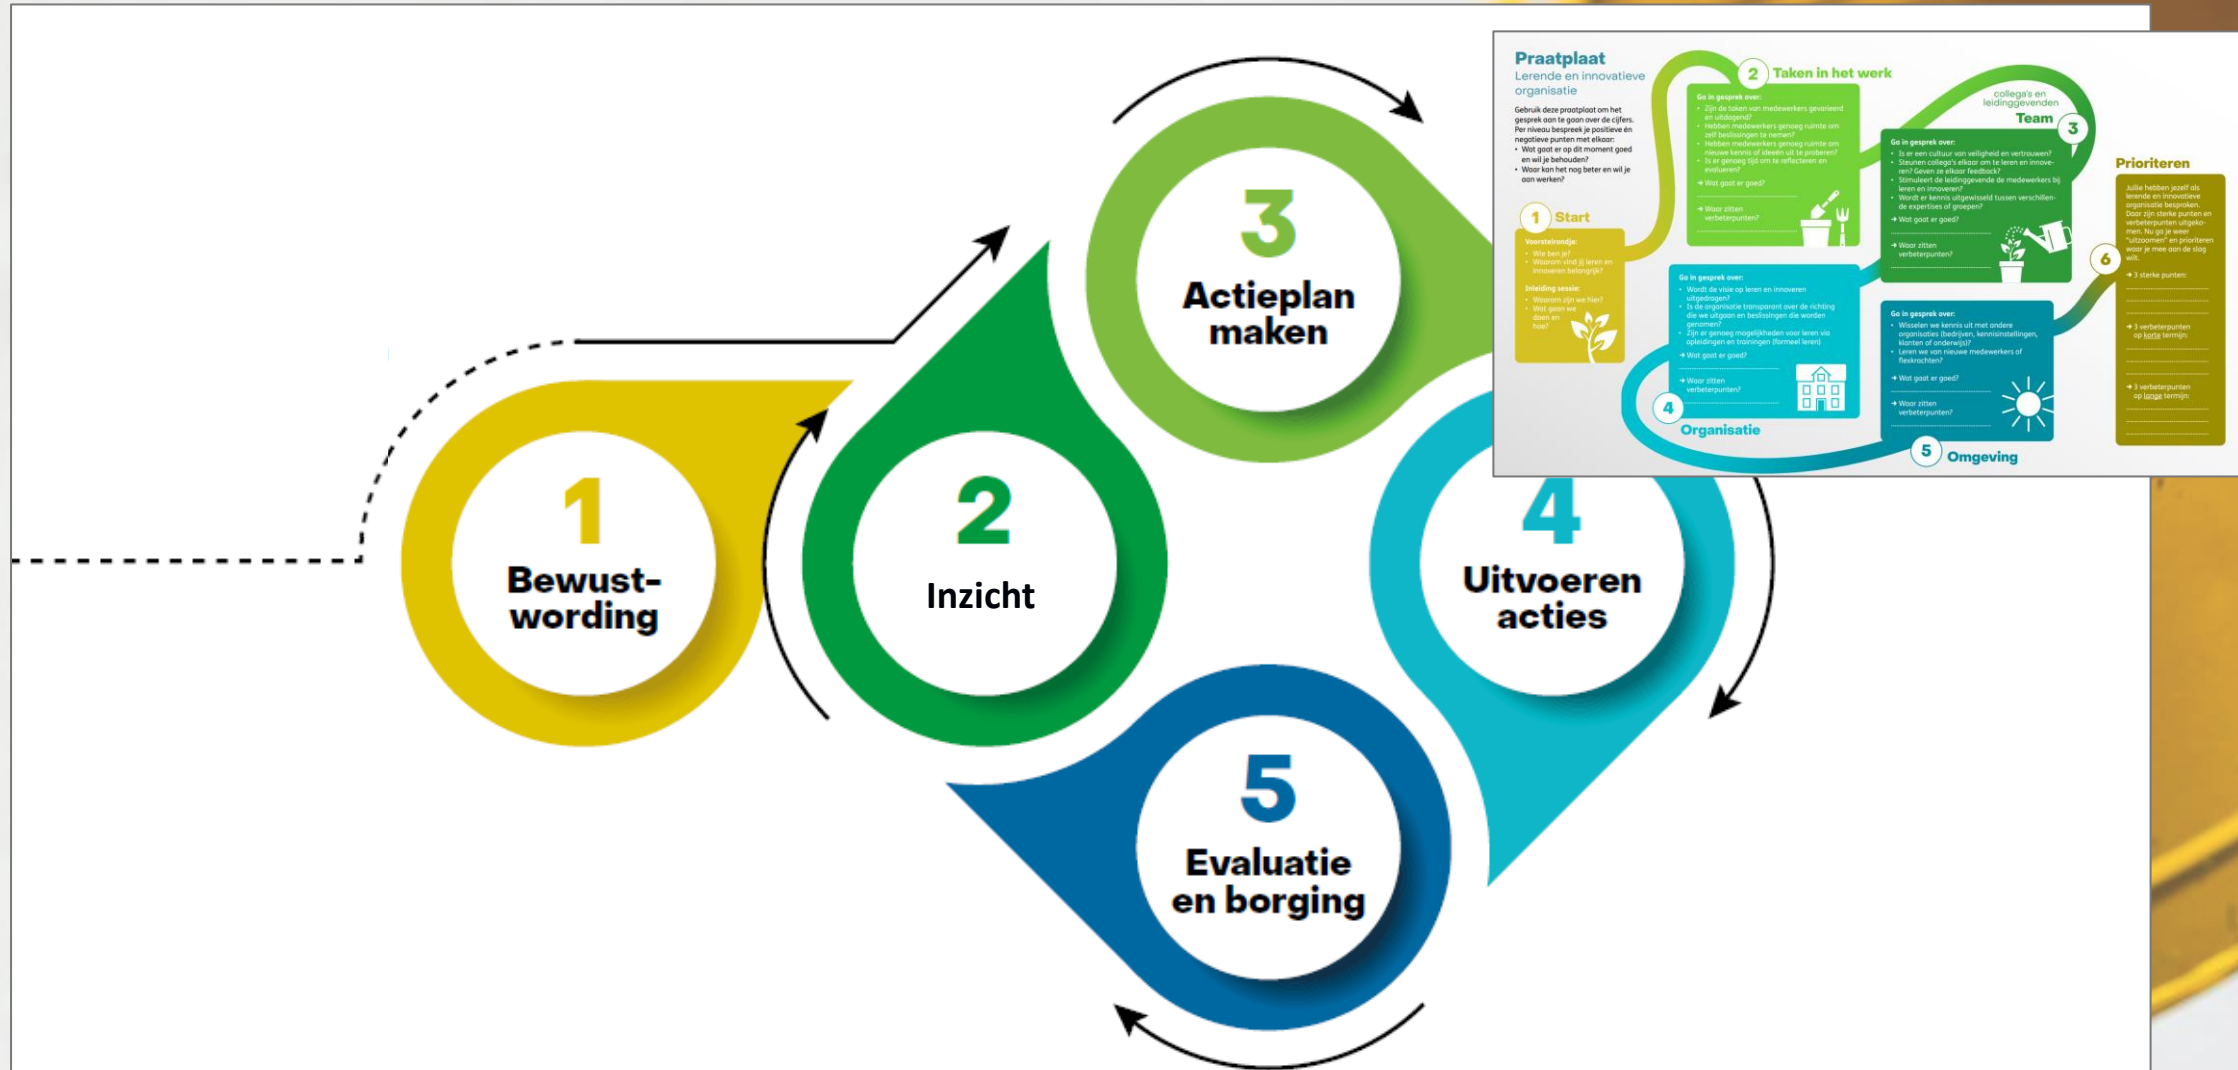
1
Bewustwording

2
Inzicht

3
Actieplan maken

4
Uitvoeren acties

5
Evaluatie en borging

Praatplaat
Lerende en innovatieve organisatie

Gebruik deze praatplaat om het gesprek aan te gaan over de cijfers. Per niveau bespreek je positieve én negatieve punten met elkaar:
• Wat gaat er op dit moment goed en wil je behouden?
• Waar kan het nog beter en wil je aan werken?

1 Start
Voorstelrondje:
• Wie ben je?
• Waarom vind jij leren en innoveren belangrijk?
Inleiding sessie:
• Waarom zijn we hier?
• Wat gaan we doen en hoe?

2 Taken in het werk
Ga in gesprek over:
• Zijn de taken van medewerkers gevarieerd en uitdagend?
• Hebben medewerkers genoeg ruimte om zelf beslissingen te nemen?
• Hebben medewerkers genoeg ruimte om nieuwe kennis of ideeën uit te proberen?
• Is er genoeg tijd om te reflecteren en evalueren?
→ Wat gaat er goed?
→ Waar zitten verbeterpunten?

collega's en leidinggevenden
Team 3
Ga in gesprek over:
• Is er een cultuur van veiligheid en vertrouwen?
• Steunen collega's elkaar om te leren en innoveren? Geven ze elkaar feedback?
• Stimuleert de leidinggevende de medewerkers bij leren en innoveren?
• Wordt er kennis uitgewisseld tussen verschillende expertises of groepen?
→ Wat gaat er goed?
→ Waar zitten verbeterpunten?

Prioriteren
Jullie hebben jezelf als lerende en innovatieve organisatie besproken. Daar zijn sterke punten en verbeterpunten uitgekomen. Nu ga je weer "uitzoomen" en prioriteren waar je mee aan de slag wilt.
6
→ 3 sterke punten:
→ 3 verbeterpunten op korte termijn:
→ 3 verbeterpunten op lange termijn:

Ga in gesprek over:
• Wordt de visie op leren en innoveren uitgedragen?
• Is de organisatie transparant over de richting die we uitgaan en beslissingen die worden genomen?
• Zijn er genoeg mogelijkheden voor leren via opleidingen en trainingen (formeel leren)
→ Wat gaat er goed?
→ Waar zitten verbeterpunten?
4 Organisatie

Ga in gesprek over:
• Wisselen we kennis uit met andere organisaties (bedrijven, kennisinstellingen, klanten of onderwijs)?
• Leren we van nieuwe medewerkers of flexkrachten?
→ Wat gaat er goed?
→ Waar zitten verbeterpunten?
5 Omgeving